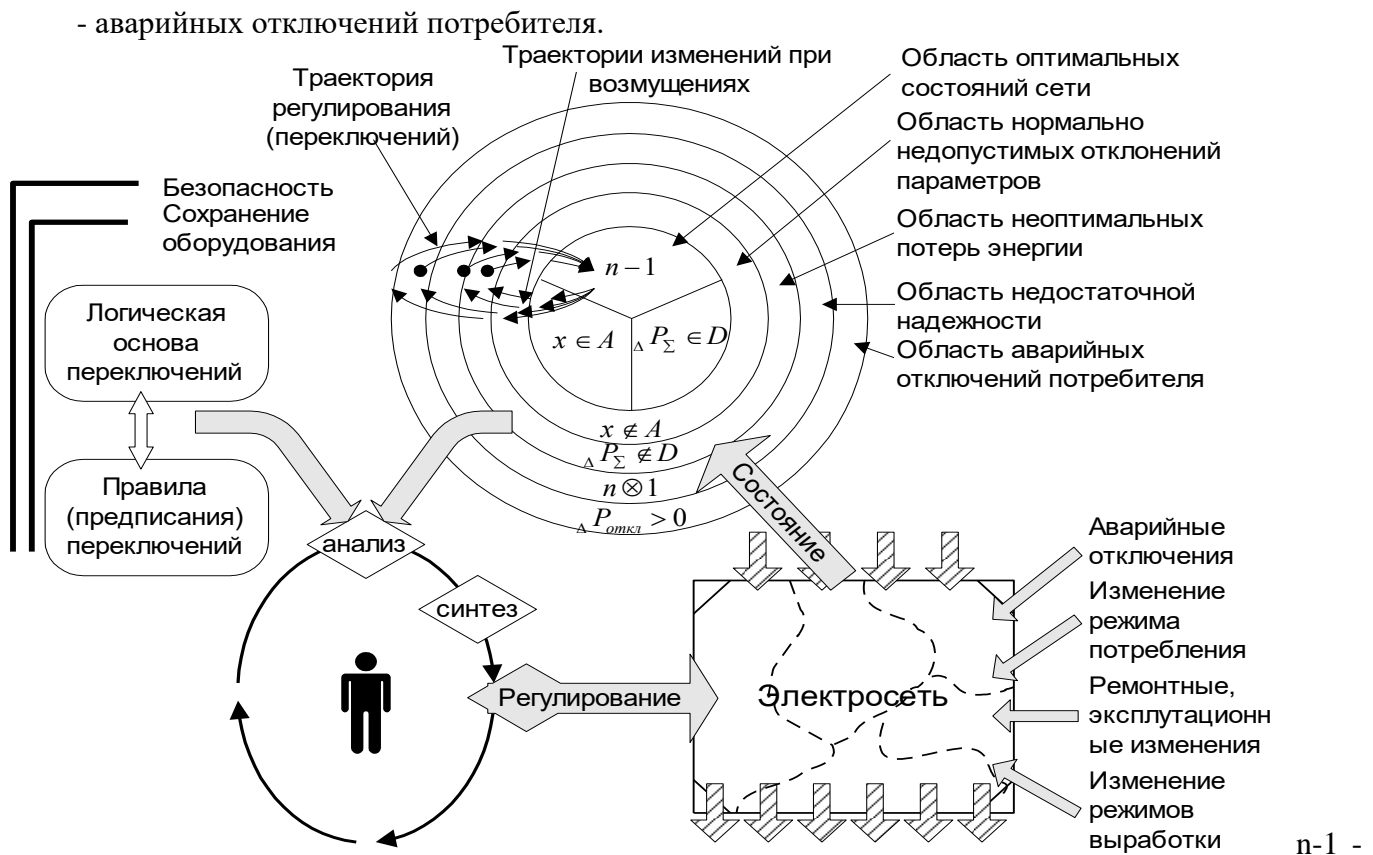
- аварийных отключений потребителя.

Траектории изменений при возмущениях

Траектория регулирования (переключений)

Область оптимальных состояний сети

Область нормально недопустимых отклонений параметров

Область неоптимальных потерь энергии

Область недостаточной надежности

Область аварийных отключений потребителя

Безопасность

Сохранение оборудования

$n-1$

$x \in A$

$_{\Delta}P_{\Sigma} \in D$

Логическая основа переключений

Правила (предписания) переключений

$x \notin A$

$_{\Delta}P_{\Sigma} \notin D$

$n \otimes 1$

$_{\Delta}P_{откл} > 0$

Состояние

анализ

синтез

Регулирование

Электросеть

Аварийные отключения

Изменение режима потребления

Ремонтные, эксплутационные изменения

Изменение режимов выработки

n-1 -